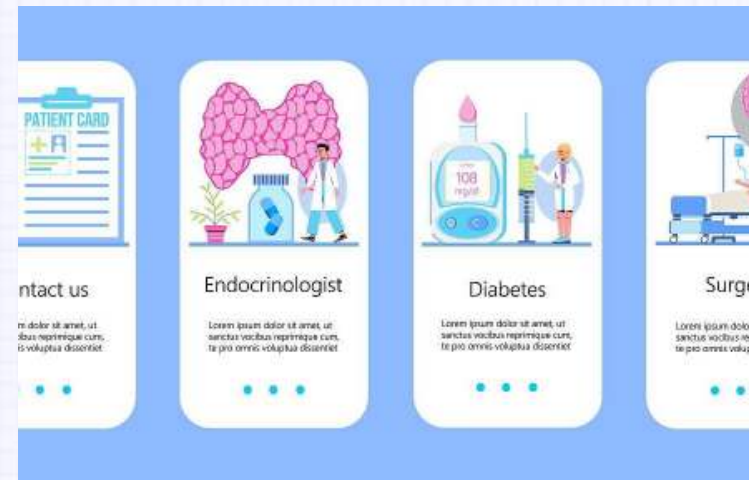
PATIENT CARD

ntact us

m dolor sit amet, ut cibus reprimique cum, s voluptua dissentiet

Endocrinologist

Lorem ipsum dolor sit amet, ut sanctus vocibus reprimique cum, te pro omnis voluptua dissentiet

108 mg/dl

Diabetes

Lorem ipsum dolor sit amet, ut sanctus vocibus reprimique cum, te pro omnis voluptua dissentiet

Surg

Lorem ipsum dolo sanctus vocibus re te pro omnis volu